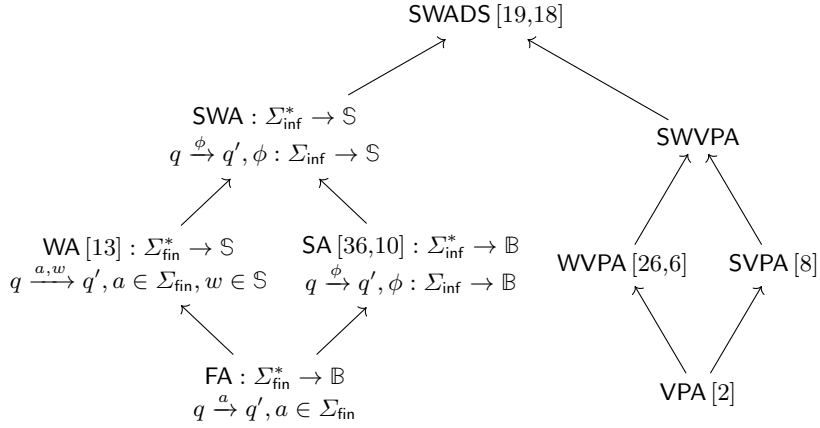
SWADS [19,18]

SWA : $\Sigma_{\mathsf{inf}}^* \to \mathbb{S}$
$q \xrightarrow{\phi} q', \phi : \Sigma_{\mathsf{inf}} \to \mathbb{S}$

SWVPA

WA [13] : $\Sigma_{\mathsf{fin}}^* \to \mathbb{S}$
$q \xrightarrow{a,w} q', a \in \Sigma_{\mathsf{fin}}, w \in \mathbb{S}$

SA [36,10] : $\Sigma_{\mathsf{inf}}^* \to \mathbb{B}$
$q \xrightarrow{\phi} q', \phi : \Sigma_{\mathsf{inf}} \to \mathbb{B}$

WVPA [26,6]

SVPA [8]

FA : $\Sigma_{\mathsf{fin}}^* \to \mathbb{B}$
$q \xrightarrow{a} q', a \in \Sigma_{\mathsf{fin}}$

VPA [2]